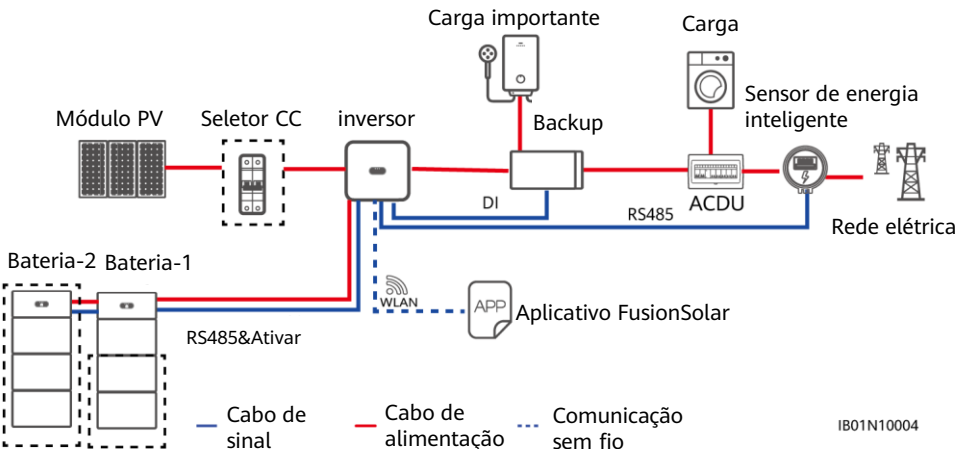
Carga importante

Carga

Sensor de energia inteligente

Módulo PV

Seletor CC

inversor

Backup

DI

RS485

ACDU

Rede elétrica

Bateria-2

Bateria-1

WLAN

APP

Aplicativo FusionSolar

RS485&Ativar

Cabo de sinal

Cabo de alimentação

Comunicação sem fio

IB01N10004